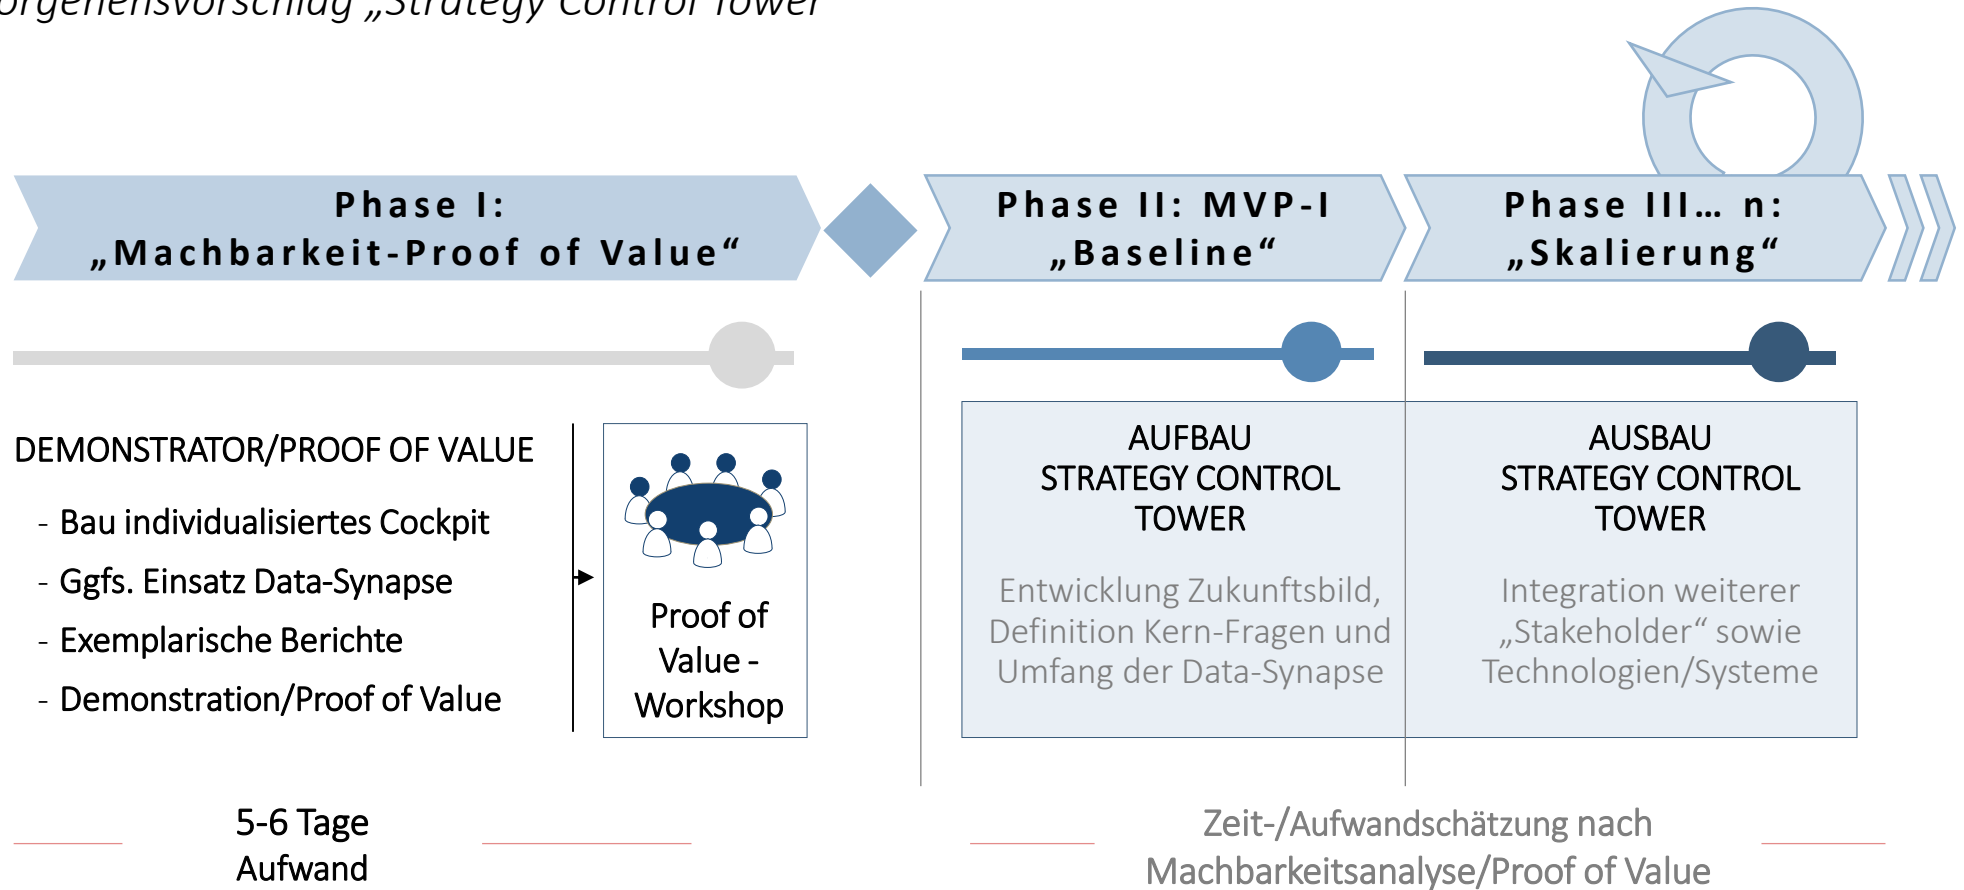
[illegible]orgehensvorschlag „Strategy Control Tower"

Phase I: „Machbarkeit-Proof of Value"

Phase II: MVP-I „Baseline"

Phase III… n: „Skalierung"

DEMONSTRATOR/PROOF OF VALUE

- Bau individualisiertes Cockpit
- Ggfs. Einsatz Data-Synapse
- Exemplarische Berichte
- Demonstration/Proof of Value

Proof of Value - Workshop

AUFBAU STRATEGY CONTROL TOWER

Entwicklung Zukunftsbild, Definition Kern-Fragen und Umfang der Data-Synapse

AUSBAU STRATEGY CONTROL TOWER

Integration weiterer „Stakeholder" sowie Technologien/Systeme

5-6 Tage Aufwand

Zeit-/Aufwandschätzung nach Machbarkeitsanalyse/Proof of Value